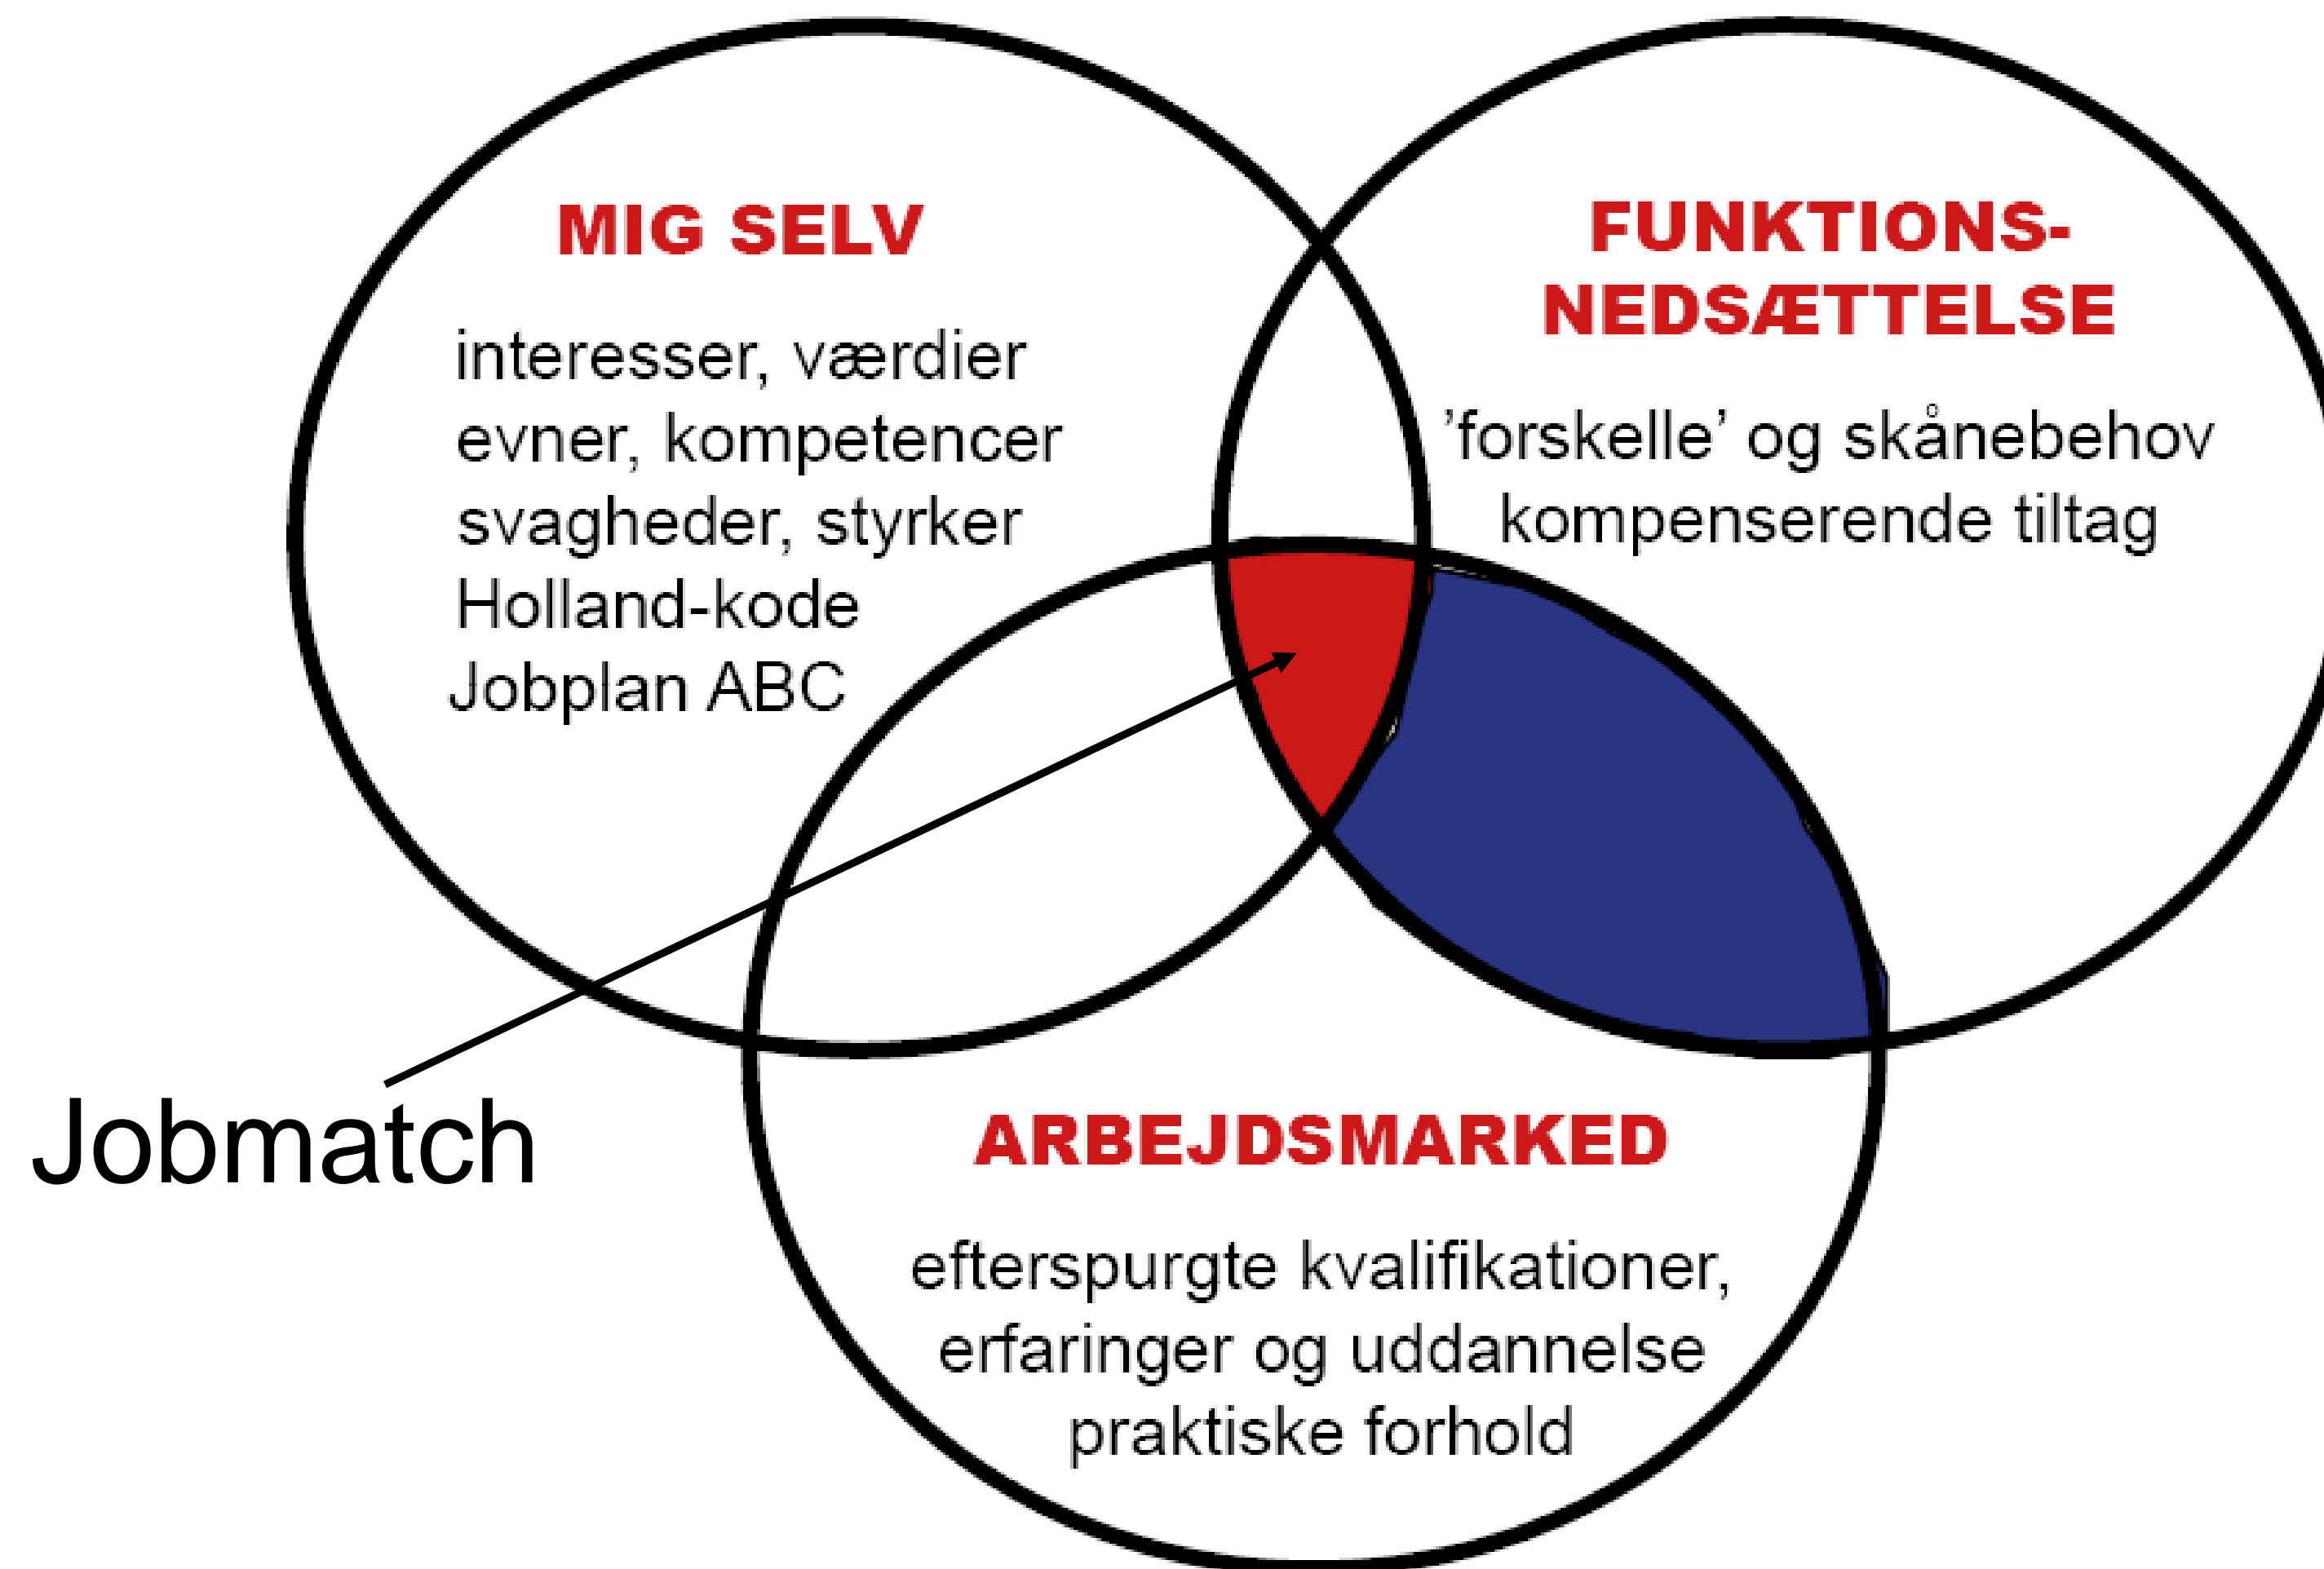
MIG SELV

interesser, værdier
evner, kompetencer
svagheder, styrker
Holland-kode
Jobplan ABC

FUNKTIONS-
NEDSÆTTELSE

'forskelle' og skånebehov
kompenserende tiltag

Jobmatch

ARBEJDSMARKED

efterspurgte kvalifikationer,
erfaringer og uddannelse
praktiske forhold